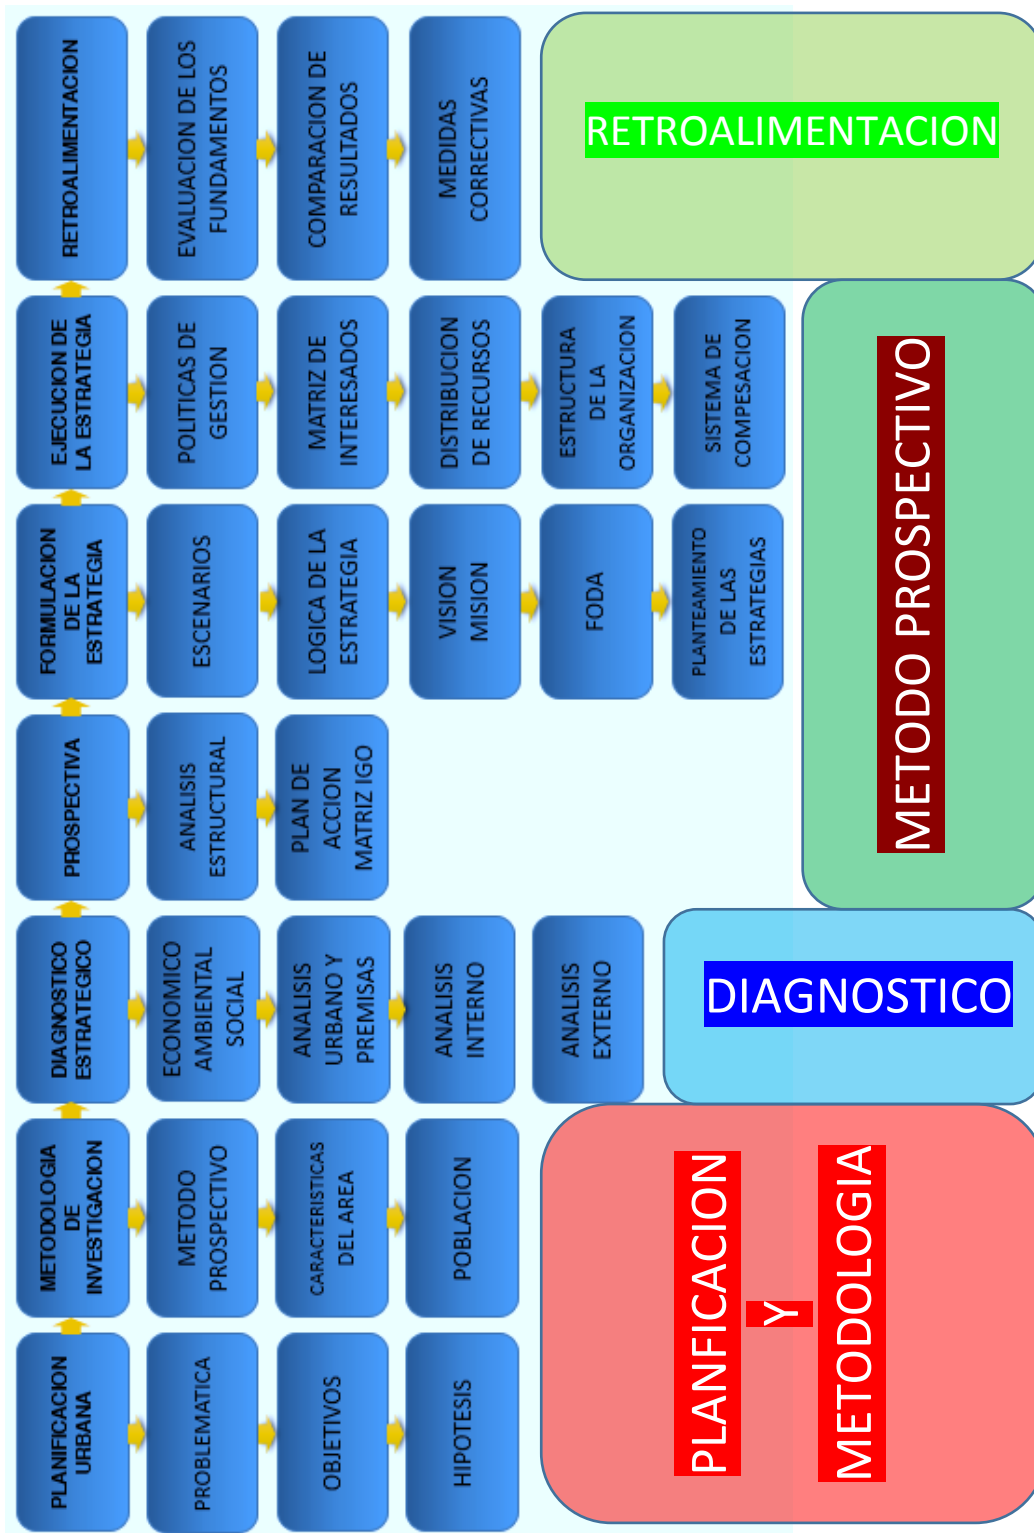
PLANIFICACION URBANA
PROBLEMATICA
OBJETIVOS
HIPOTESIS

METODOLOGIA DE INVESTIGACION
METODO PROSPECTIVO
CARACTERISTICAS DEL AREA
POBLACION

DIAGNOSTICO ESTRATEGICO
ECONOMICO AMBIENTAL SOCIAL
ANALISIS URBANO Y PREMISAS
ANALISIS INTERNO
ANALISIS EXTERNO

PROSPECTIVA
ANALISIS ESTRUCTURAL
PLAN DE ACCION MATRIZ IGO

FORMULACION DE LA ESTRATEGIA
ESCENARIOS
LOGICA DE LA ESTRATEGIA
VISION MISION
FODA
PLANTEAMIENTO DE LAS ESTRATEGIAS

EJECUCION DE LA ESTRATEGIA
POLITICAS DE GESTION
MATRIZ DE INTERESADOS
DISTRIBUCION DE RECURSOS
ESTRUCTURA DE LA ORGANIZACION
SISTEMA DE COMPESACION

RETROALIMENTACION
EVALUACION DE LOS FUNDAMENTOS
COMPARACION DE RESULTADOS
MEDIDAS CORRECTIVAS

PLANFICACION Y METODOLOGIA

DIAGNOSTICO

METODO PROSPECTIVO

RETROALIMENTACION